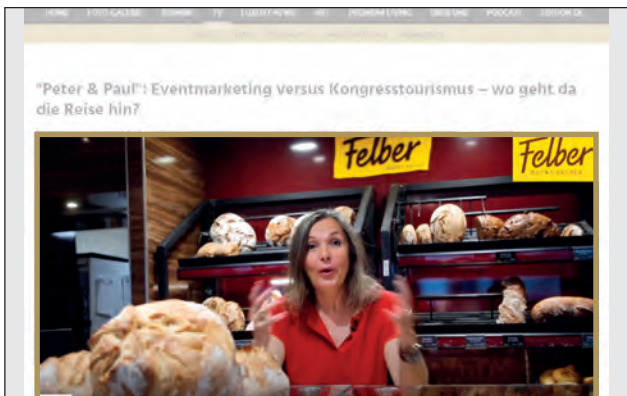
HOME | FOTO-GALERIE | EXPRESS | TV | LUXURY NEWS | HEY | PREMIUM LIVING | SHOP ONE | PODCAST | EDITOR CK

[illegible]

"Peter & Paul": Eventmarketing versus Kongresstourismus – wo geht da die Reise hin?

Felber

Felber
BACKHANDWERK